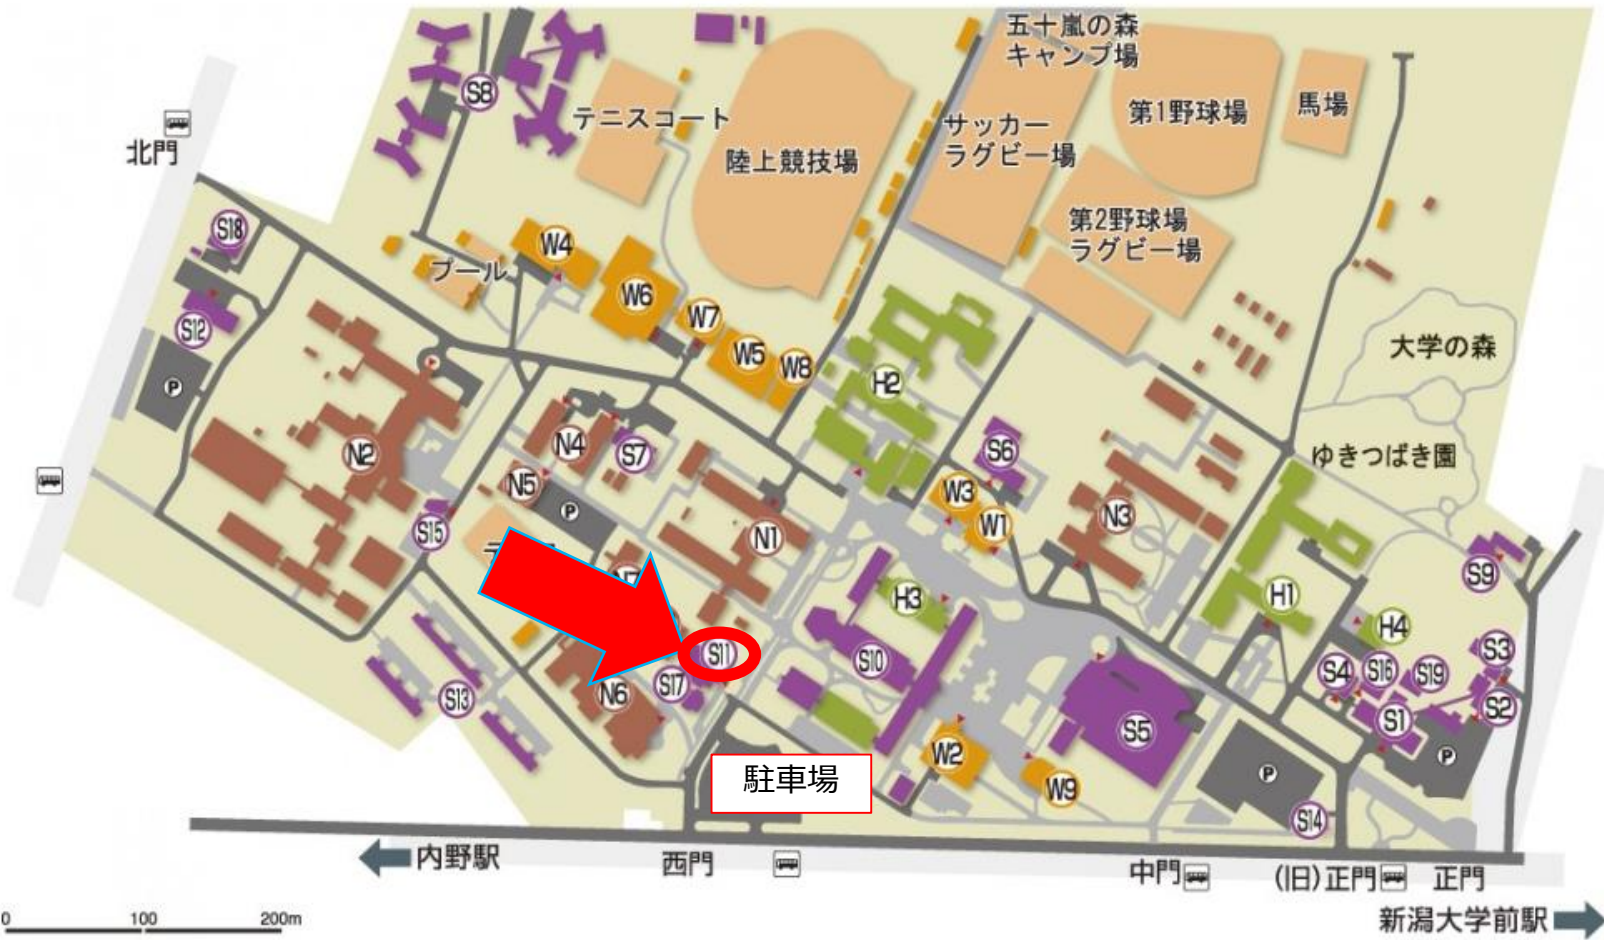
五十嵐の森
キャンプ場
テニスコート
陸上競技場
サッカー
ラグビー場
第1野球場
馬場
第2野球場
ラグビー場
北門
S8
S18
S12
P
W4
プール
W6
W7
W5
W8
H2
大学の森
N2
N4
S7
N5
P
S15
S6
W3
W1
N3
ゆきつばき園
N1
H3
S10
H1
S9
H4
S3
S11
S17
N6
S13
S4
S16
S19
S1
S2
S5
W2
W9
P
P
S14
駐車場
内野駅
西門
中門
(旧)正門
正門
新潟大学前駅
0
100
200m